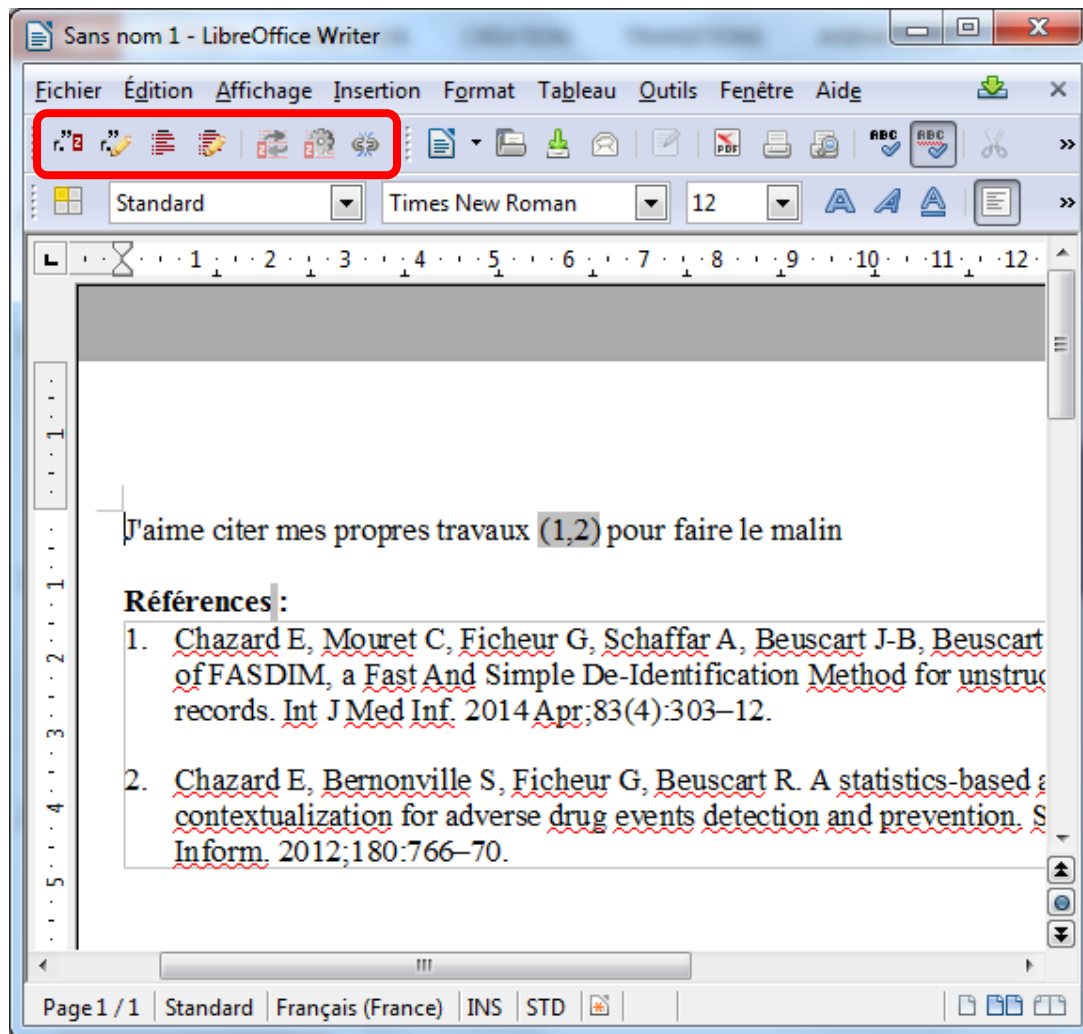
Sans nom 1 - LibreOffice Writer

Fichier Édition Affichage Insertion Format Tableau Outils Fenêtre Aide

Standard | Times New Roman | 12

· 1 · 2 · 3 · 4 · 5 · 6 · 7 · 8 · 9 · 10 · 11 · 12 ·

J'aime citer mes propres travaux (1,2) pour faire le malin

Références :

1. Chazard E, Mouret C, Ficheur G, Schaffar A, Beuscart J-B, Beuscart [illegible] of FASDIM, a Fast And Simple De-Identification Method for unstruc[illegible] records. Int J Med Inf. 2014 Apr;83(4):303–12.

2. Chazard E, Bernonville S, Ficheur G, Beuscart R. A statistics-based a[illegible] contextualization for adverse drug events detection and prevention. S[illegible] Inform. 2012;180:766–70.

Page 1 / 1 | Standard | Français (France) | INS | STD